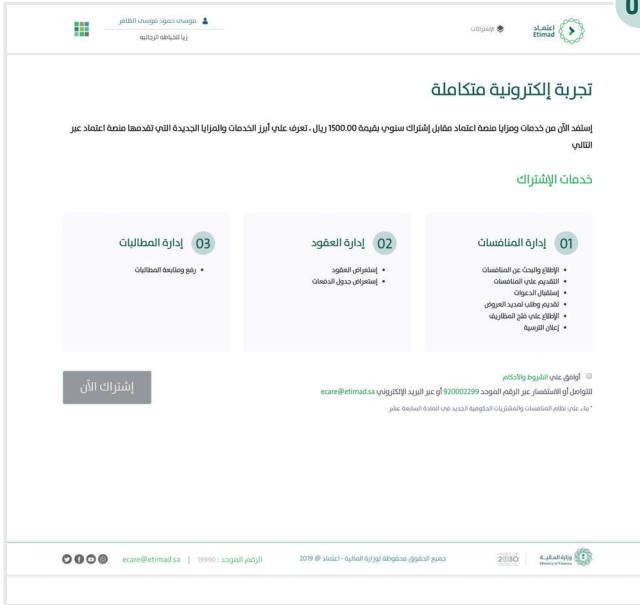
اعتماد Etimad

الإشتراكات

موسى حمود موسى الظافر

زيا للخياطة الرجالية

تجربة إلكترونية متكاملة

إستفد الآن من خدمات ومزايا منصة اعتماد مقابل إشتراك سنوي بقيمة 1500.00 ريال ، تعرف على أبرز الخدمات والمزايا الجديدة التي تقدمها منصة اعتماد عبر التالي

خدمات الإشتراك

01 إدارة المنافسات

- الإطلاع والبحث عن المنافسات
- التقديم على المنافسات
- إستقبال الدعوات
- تقديم وطلب تمديد العروض
- الإطلاع على فتح المظاريف
- إعلان الترسية

02 إدارة العقود

- إستعراض العقود
- إستعراض جدول الدفعات

03 إدارة المطالبات

- رفع ومتابعة المطالبات

أوافق على الشروط والأحكام

للتواصل أو الاستفسار عبر الرقم الموحد 920002299 أو عبر البريد الإلكتروني ecare@etimad.sa

* بناء على نظام المنافسات والمشتريات الحكومية الجديد في المادة السابعة عشر

إشتراك الآن

وزارة المالية Ministry of Finance

2030

جميع الحقوق محفوظة لوزارة المالية - اعتماد © 2019

الرقم الموحد : 19990 | ecare@etimad.sa